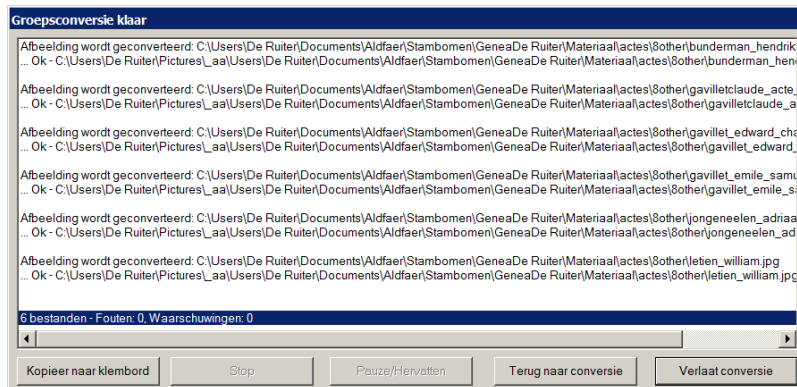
Groepsconversie klaar

Afbeelding wordt geconverteerd: C:\Users\De Ruiter\Documents\Aldfaer\Stambomen\GeneaDe Ruiter\Materiaal\actes\8other\bunderman_hendrik
... Ok - C:\Users\De Ruiter\Pictures\_aa\Users\De Ruiter\Documents\Aldfaer\Stambomen\GeneaDe Ruiter\Materiaal\actes\8other\bunderman_hend

Afbeelding wordt geconverteerd: C:\Users\De Ruiter\Documents\Aldfaer\Stambomen\GeneaDe Ruiter\Materiaal\actes\8other\gavilletclaude_acte_
... Ok - C:\Users\De Ruiter\Pictures\_aa\Users\De Ruiter\Documents\Aldfaer\Stambomen\GeneaDe Ruiter\Materiaal\actes\8other\gavilletclaude_a

Afbeelding wordt geconverteerd: C:\Users\De Ruiter\Documents\Aldfaer\Stambomen\GeneaDe Ruiter\Materiaal\actes\8other\gavillet_edward_cha
... Ok - C:\Users\De Ruiter\Pictures\_aa\Users\De Ruiter\Documents\Aldfaer\Stambomen\GeneaDe Ruiter\Materiaal\actes\8other\gavillet_edward_

Afbeelding wordt geconverteerd: C:\Users\De Ruiter\Documents\Aldfaer\Stambomen\GeneaDe Ruiter\Materiaal\actes\8other\gavillet_emile_samu
... Ok - C:\Users\De Ruiter\Pictures\_aa\Users\De Ruiter\Documents\Aldfaer\Stambomen\GeneaDe Ruiter\Materiaal\actes\8other\gavillet_emile_s

Afbeelding wordt geconverteerd: C:\Users\De Ruiter\Documents\Aldfaer\Stambomen\GeneaDe Ruiter\Materiaal\actes\8other\jongeneelen_adriaa
... Ok - C:\Users\De Ruiter\Pictures\_aa\Users\De Ruiter\Documents\Aldfaer\Stambomen\GeneaDe Ruiter\Materiaal\actes\8other\jongeneelen_ad

Afbeelding wordt geconverteerd: C:\Users\De Ruiter\Documents\Aldfaer\Stambomen\GeneaDe Ruiter\Materiaal\actes\8other\letien_william.jpg
... Ok - C:\Users\De Ruiter\Pictures\_aa\Users\De Ruiter\Documents\Aldfaer\Stambomen\GeneaDe Ruiter\Materiaal\actes\8other\letien_william.jpg

6 bestanden - Fouten: 0, Waarschuwingen: 0

Kopieer naar klembord | Stop | Pauze/Hervatten | Terug naar conversie | Verlaat conversie